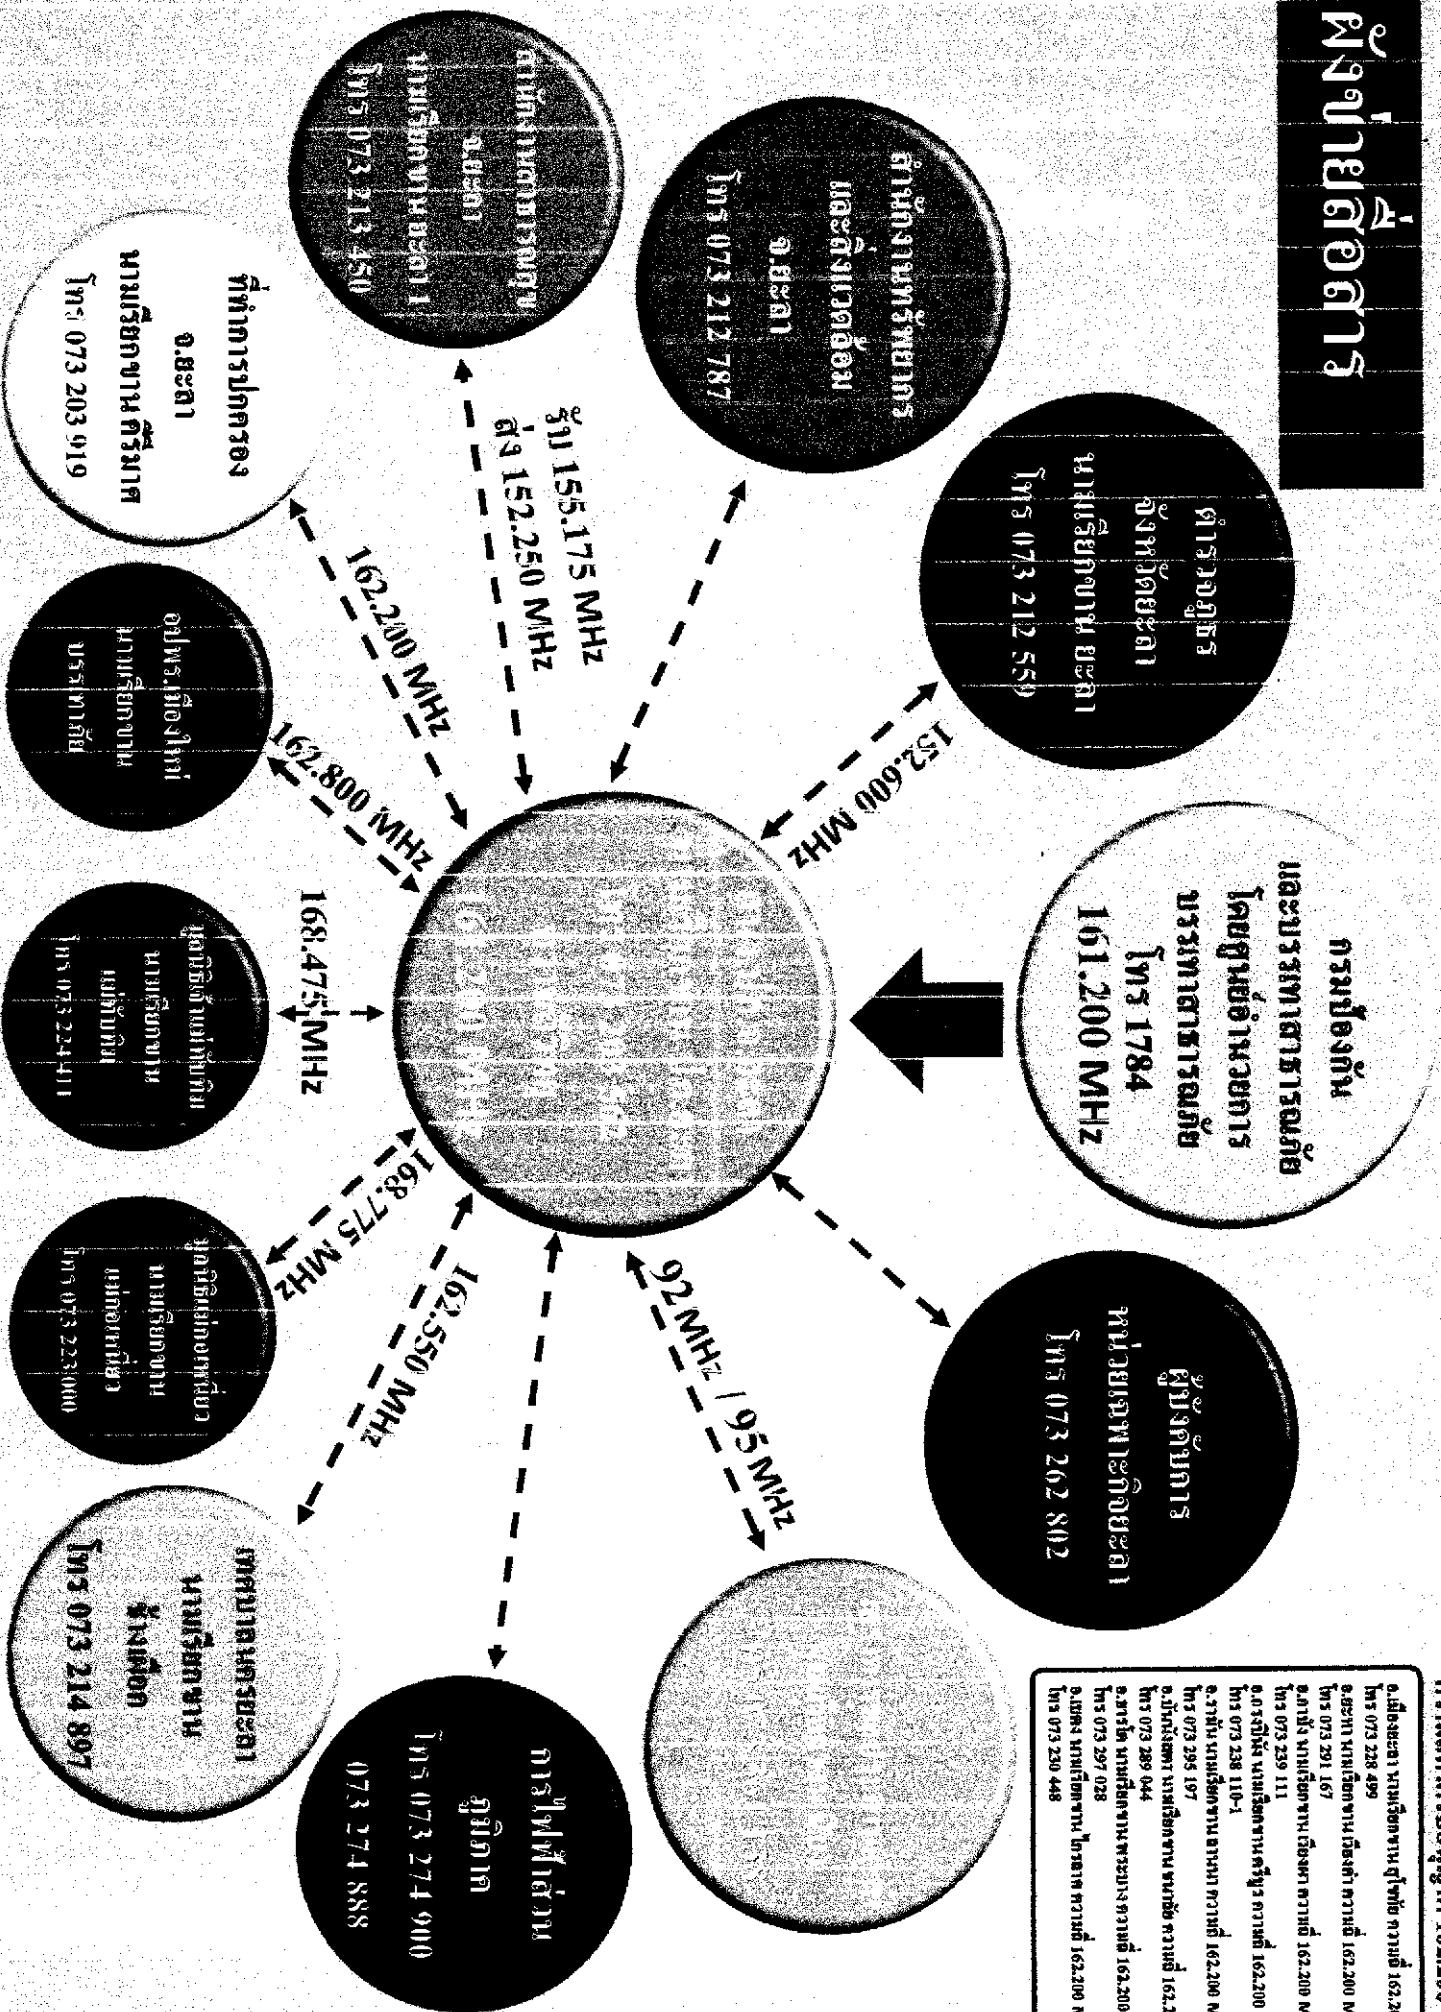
ผังข่ายสื่อสาร

สำนักงานทรัพยากรแหล่งน้ำ
จ.ยะลา
นายเรียกขานทรัพยากรน้ำ
โทร 073 213 450

ที่ทำการปกครอง
จ.ยะลา
นามเรียกขานศรีนคร
โทร 073 203 919

สำนักงานทรัพยากรและสิ่งแวดล้อม
จ.ยะลา
โทร 073 212 787

ตำรวจภูธร
จังหวัดยะลา
นามเรียกขาน ยะลา
โทร 073 212 559

รับ 155.175 MHz
ส่ง 152.250 MHz

162.200 MHz

152.600 MHz

162.800 MHz

168.475 MHz

168.775 MHz

162.550 MHz

92 MHz / 95 MHz

กรมป้องกันและบรรเทาสาธารณภัย
โดยศูนย์อำนวยการบรรเทาสาธารณภัย
โทร 1784
161.200 MHz

ศูนย์อำนวยการ
หน่วยเฉพาะกิจยะลา
โทร 073 262 802

อส.พระเฉลิมใหม่
นามเรียกขาน
บรรเทาภัย

ศูนย์วิทยุเครื่องแม่ข่าย
นามเรียกขาน
แม่ข่าย
โทร 073 224 411

ศูนย์วิทยุเครือข่าย
นามเรียกขาน
แม่ข่ายเมือง
โทร 073 223 000

ทหารบกยะลา
นามเรียกขาน
ข้างเผือก
โทร 073 214 897

การไฟฟ้าส่วนภูมิภาค
โทร 073 274 900
073 274 888

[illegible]

อ.เมืองยะลา นามเรียกขานศูนย์เมือง ความถี่ 162.2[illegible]
โทร 073 228 499
อ.ยะหา นามเรียกขานเมืองยะหา ความถี่ 162.200 M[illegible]
โทร 073 291 167
อ.กาบัง นามเรียกขานเมืองกาบัง ความถี่ 162.200 M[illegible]
โทร 073 239 111
อ.รามัน นามเรียกขาน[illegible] ความถี่ 162.200
โทร 073 238 110-1
อ.รามัน นามเรียกขาน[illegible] ความถี่ 162.200 M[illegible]
โทร 073 295 197
อ.บันนังสตา นามเรียกขาน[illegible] ความถี่ 162.2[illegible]
โทร 073 289 044
อ.ธารโต นามเรียกขาน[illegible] ความถี่ 162.200
โทร 073 297 028
อ.เบตง นามเรียกขาน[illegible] ความถี่ 162.200 M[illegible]
โทร 073 230 448